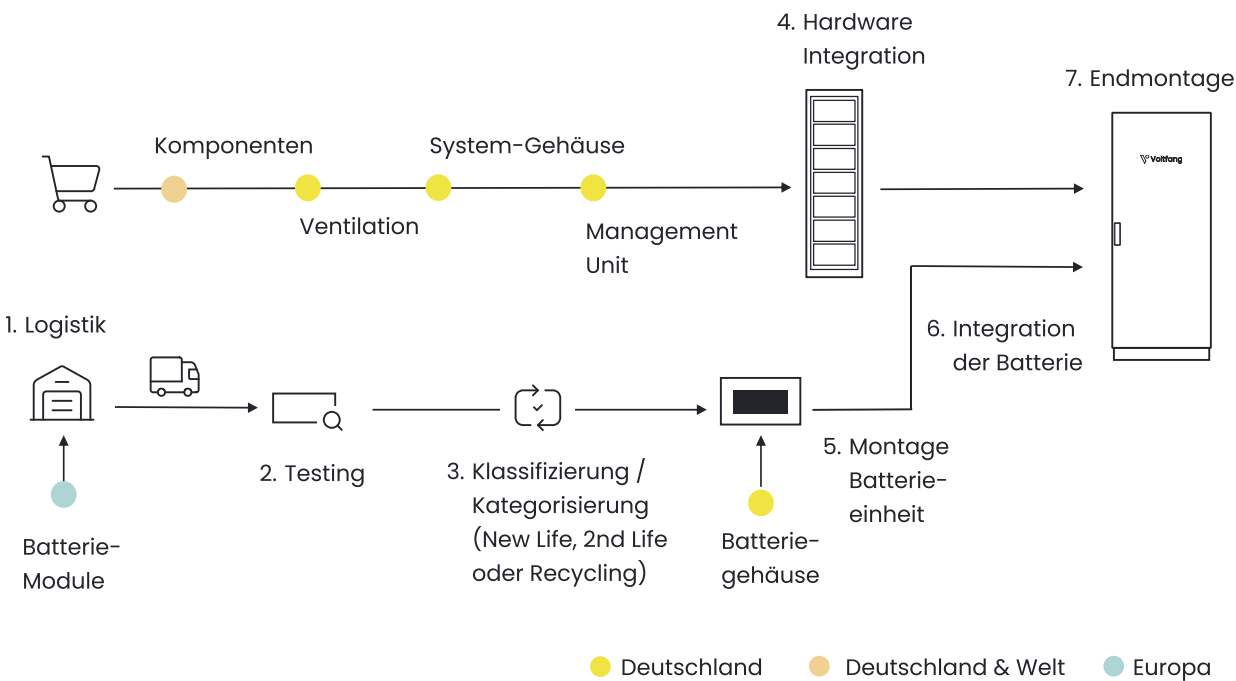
4. Hardware Integration

7. Endmontage

Komponenten

System-Gehäuse

Voltfang

Ventilation

Management Unit

1. Logistik

6. Integration der Batterie

2. Testing

3. Klassifizierung / Kategorisierung (New Life, 2nd Life oder Recycling)

5. Montage Batterieeinheit

Batterie-Module

Batteriegehäuse

Deutschland

Deutschland & Welt

Europa